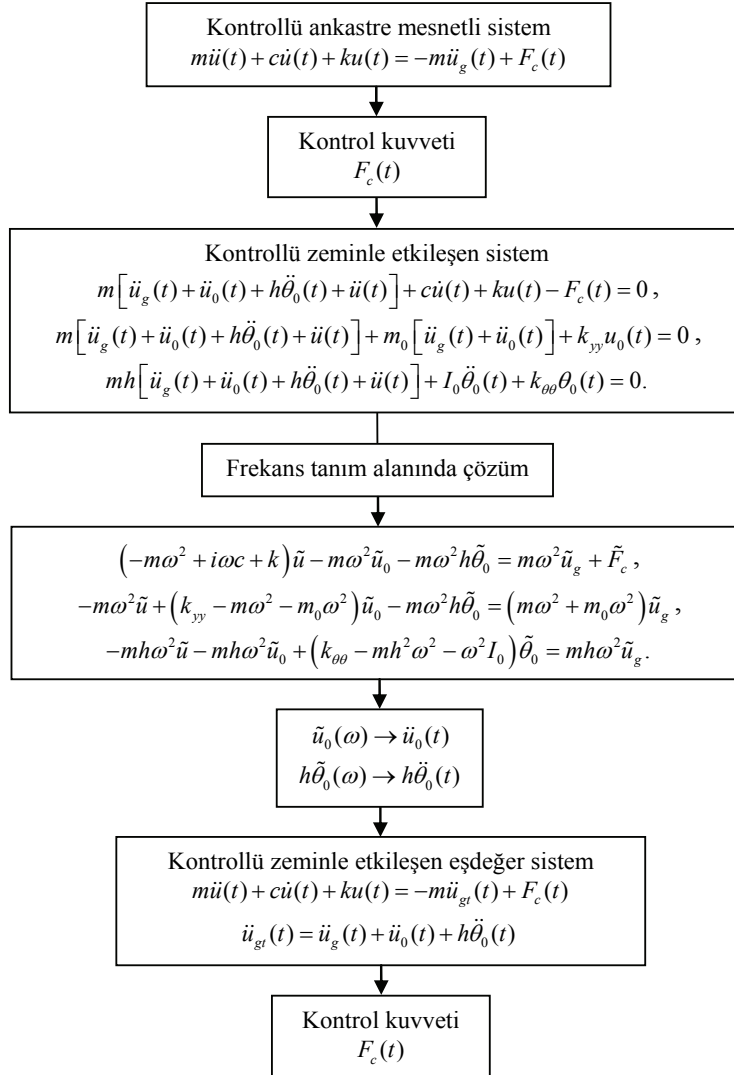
Kontrollü ankastre mesnetli sistem
$m\ddot{u}(t) + c\dot{u}(t) + ku(t) = -m\ddot{u}_g(t) + F_c(t)$

Kontrol kuvveti
$F_c(t)$

Kontrollü zeminle etkileşen sistem
$m\left[\ddot{u}_g(t) + \ddot{u}_0(t) + h\ddot{\theta}_0(t) + \ddot{u}(t)\right] + c\dot{u}(t) + ku(t) - F_c(t) = 0$,
$m\left[\ddot{u}_g(t) + \ddot{u}_0(t) + h\ddot{\theta}_0(t) + \ddot{u}(t)\right] + m_0\left[\ddot{u}_g(t) + \ddot{u}_0(t)\right] + k_{yy}u_0(t) = 0$,
$mh\left[\ddot{u}_g(t) + \ddot{u}_0(t) + h\ddot{\theta}_0(t) + \ddot{u}(t)\right] + I_0\ddot{\theta}_0(t) + k_{\theta\theta}\theta_0(t) = 0.$

Frekans tanım alanında çözüm

$\left(-m\omega^2 + i\omega c + k\right)\tilde{u} - m\omega^2\tilde{u}_0 - m\omega^2 h\tilde{\theta}_0 = m\omega^2\tilde{u}_g + \tilde{F}_c$,
$-m\omega^2\tilde{u} + \left(k_{yy} - m\omega^2 - m_0\omega^2\right)\tilde{u}_0 - m\omega^2 h\tilde{\theta}_0 = \left(m\omega^2 + m_0\omega^2\right)\tilde{u}_g$,
$-mh\omega^2\tilde{u} - mh\omega^2\tilde{u}_0 + \left(k_{\theta\theta} - mh^2\omega^2 - \omega^2 I_0\right)\tilde{\theta}_0 = mh\omega^2\tilde{u}_g$.

$\tilde{u}_0(\omega) \rightarrow \ddot{u}_0(t)$
$h\tilde{\theta}_0(\omega) \rightarrow h\ddot{\theta}_0(t)$

Kontrollü zeminle etkileşen eşdeğer sistem
$m\ddot{u}(t) + c\dot{u}(t) + ku(t) = -m\ddot{u}_{gt}(t) + F_c(t)$
$\ddot{u}_{gt}(t) = \ddot{u}_g(t) + \ddot{u}_0(t) + h\ddot{\theta}_0(t)$

Kontrol kuvveti
$F_c(t)$